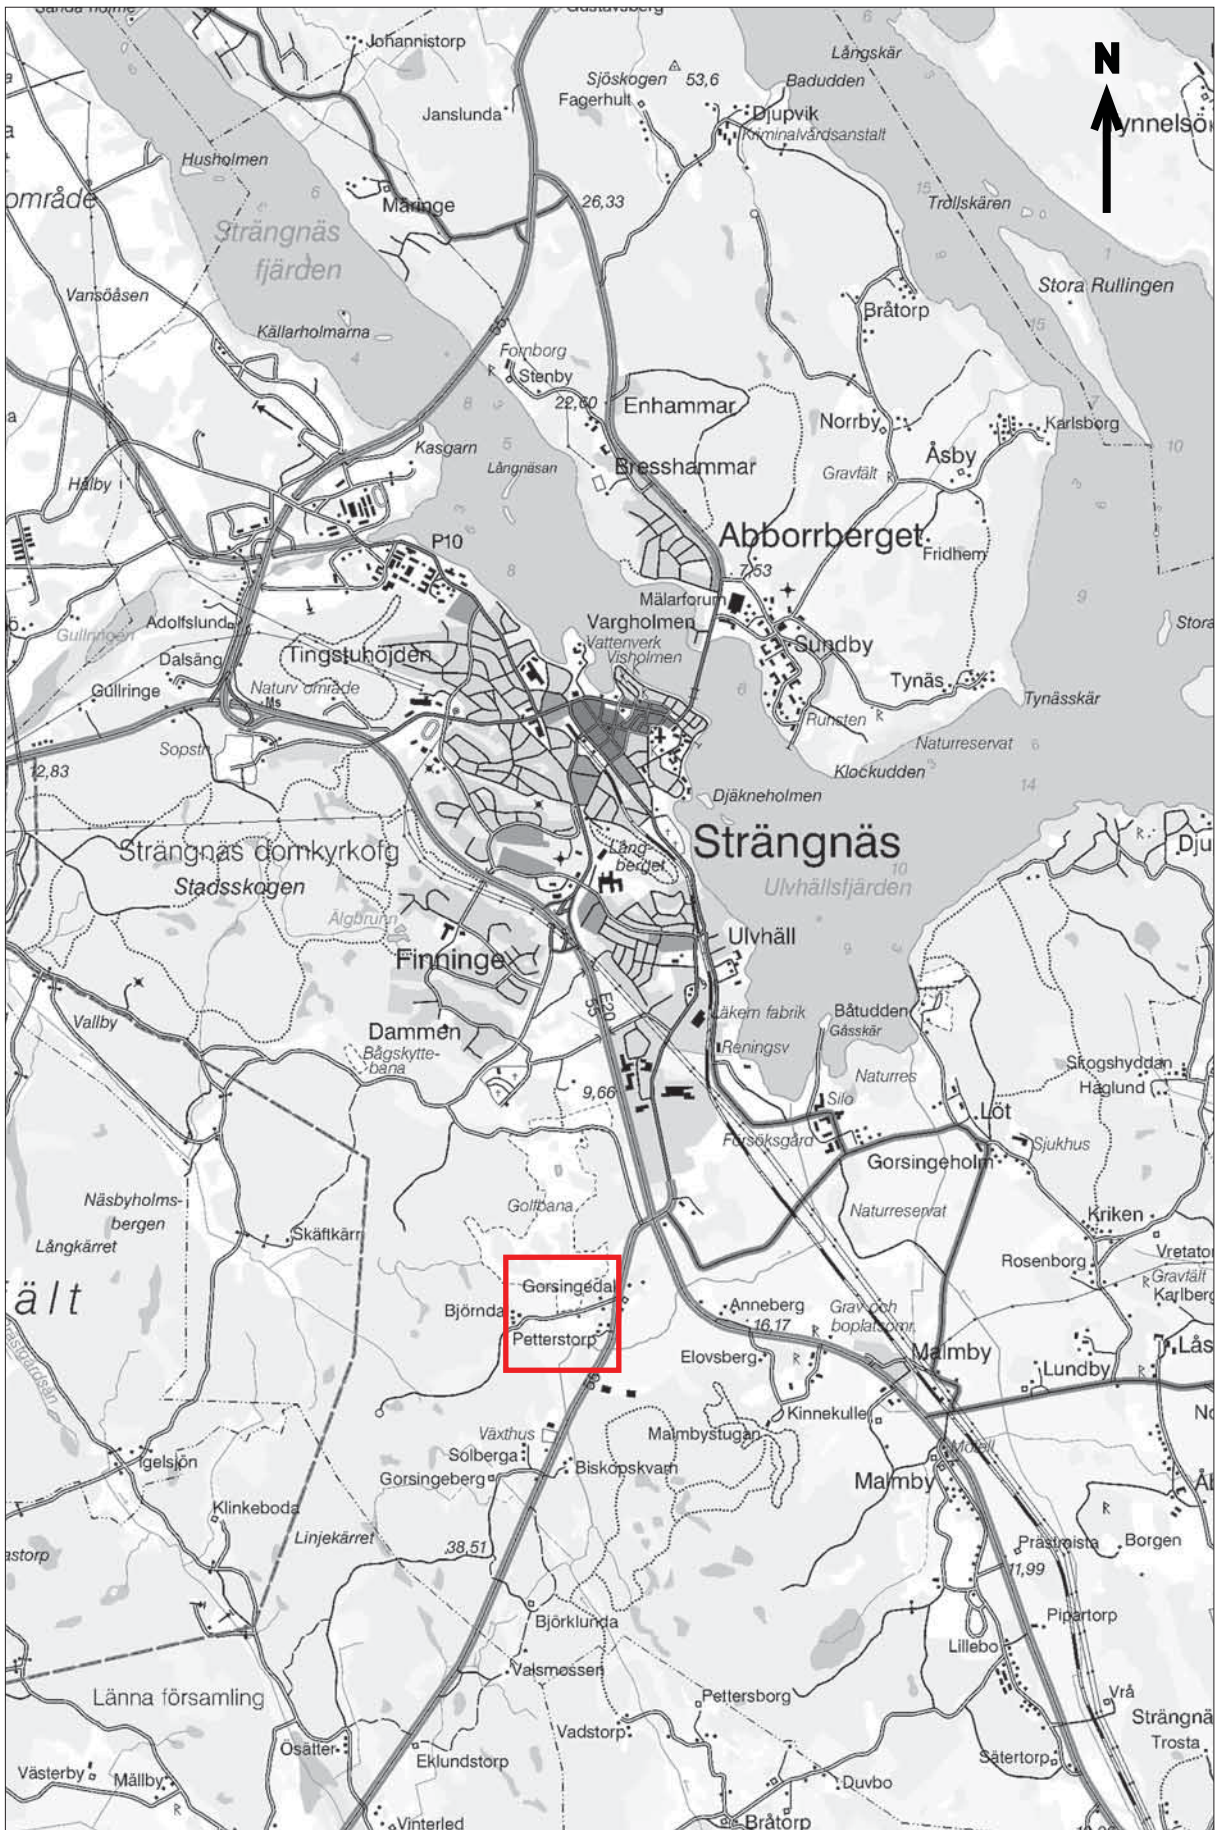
Johannistorp
Janslunda
Sjöskogen 53,6
Fagerhult
Långskär
Badudden
Djupvik
Kriminalvårdsanstalt
N
ynnelsö
Husholmen
område
Måringe
26,33
Trollskären
Strängnäs fjärden
Stora Rullingen
Vansöåsen
Källarholmarna
Bråtorp
Fornborg
Stenby
22,60
Enhammar
Norrby
Karlsborg
Kasgarn
Långnäsan
Bresshammar
Gravfält
Åsby
Hälby
Abborrberget
P10
Fridhem
7,53
Mälarforum
Vargholmen
Vattenverk
Visholmen
Sundby
Stora
Adolfslund
Gullringen
Dalsäng
Tingstuhöjden
Tynäs
Tynässkär
Gullringe
Naturv område
Ms
Runsten
Sopstn
Naturreservat
12,83
Klockudden
Djäkneholmen
Strängnäs
Strängnäs domkyrkofg
Stadsskogen
Lång-berget
Ulvhällsfjärden
Djur
Älgbrunn
Ulvhäll
Finninge
Vallby
Läkem fabrik
Båtudden
Gåsskär
Dammen
E20
55
Reningsv
Bågskytte-bana
Skogshyddan
Häglund
9,66
Naturres
Silo
Löt
Försöksgård
Sjukhus
Gorsingeholm
Näsbyholms-bergen
Golfbana
Naturreservat
Kriken
Skäftkärr
Långkärret
Rosenborg
Vretator
fält
Gorsingedal
Gravfält
Karlberg
Björnda
Anneberg
Grav och boplatsomr
Petterstorp
16,17
Malmby
Lås
Elovsberg
Lundby
Kinnekulle
Växthus
Malmbystugan
Solberga
Igelsjön
Biskopskvarn
Gorsingeberg
Motell
Malmby
Klinkeboda
Prästtorpsta
Borgen
Linjekärret
38,51
astorp
11,99
Björklunda
Pipartorp
Lillebo
Valsmossen
Länna församling
Pettersborg
Vrå
Strängnä
Vadstorp
Trosta
Ösätter
Eklundstorp
Sätertorp
Västerby
Mällby
Duvbo
Vinterled
Bråtorp